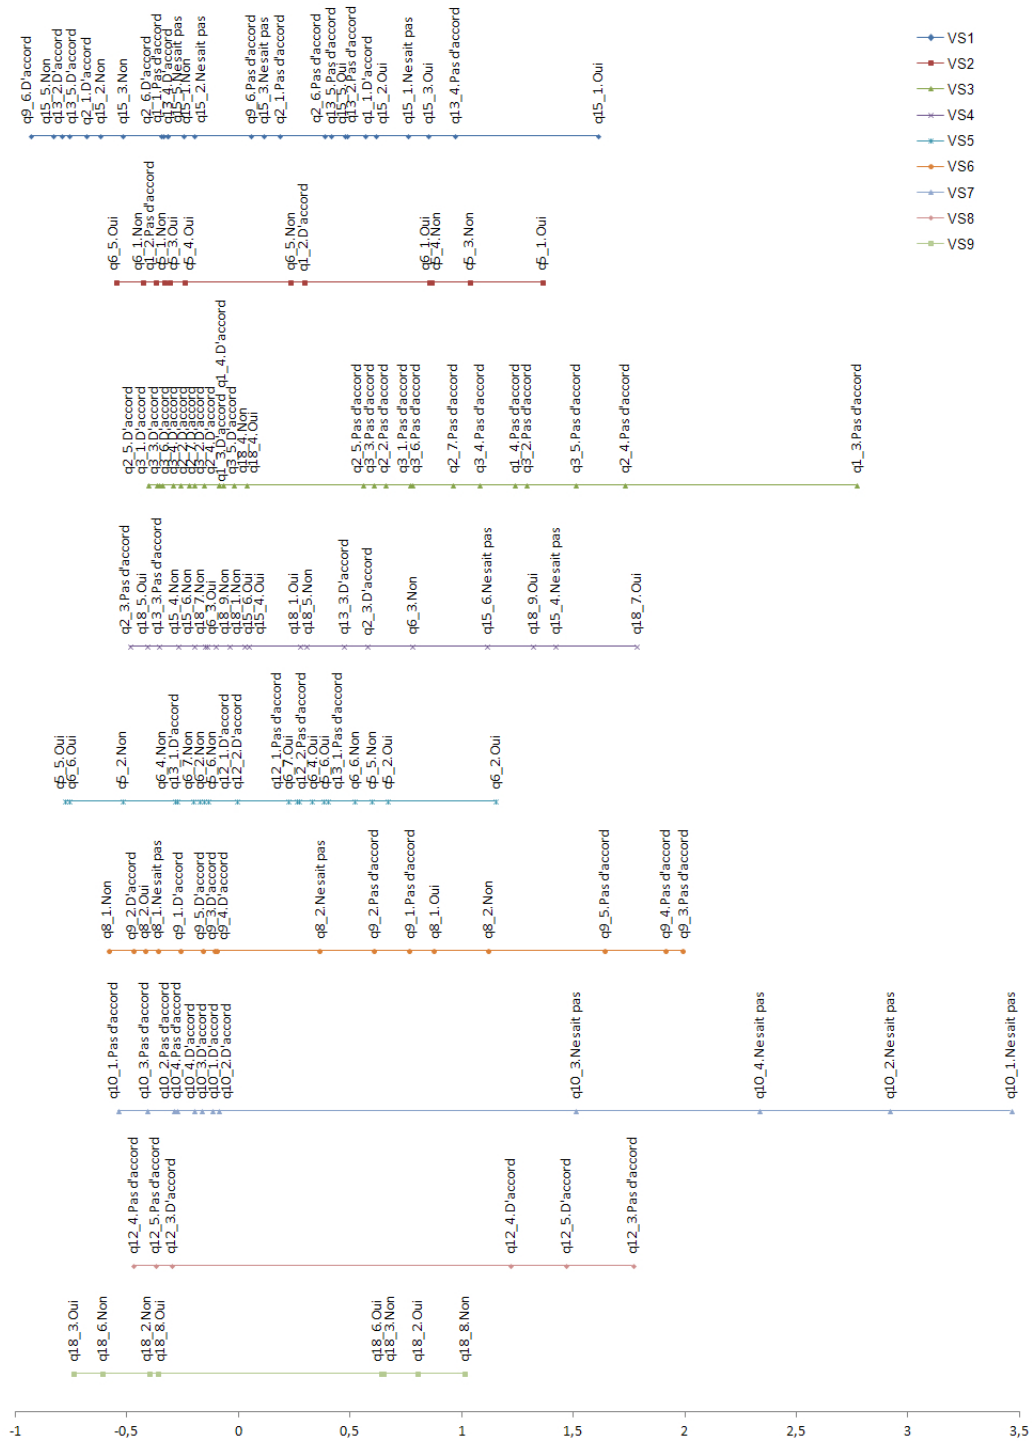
q9_6.D'accord
q15_5.Non
q13_2.D'accord
q13_5.D'accord
q2_1.D'accord
q15_2.Non
q15_3.Non
q2_6.D'accord
q1_1.Pas d'accord
q13_3.D'accord
q13_4.Ne sait pas
q15_1.Non
q15_2.Ne sait pas
q9_6.Pas d'accord
q15_3.Ne sait pas
q2_1.Pas d'accord
q2_6.Pas d'accord
q13_5.Pas d'accord
q15_5.Oui
q13_2.Pas d'accord
q1_1.D'accord
q15_2.Oui
q15_1.Ne sait pas
q15_3.Oui
q13_4.Pas d'accord
q15_1.Oui

q6_5.Oui
q6_1.Non
q1_2.Pas d'accord
q5_1.Non
q5_3.Oui
q5_4.Oui
q6_5.Non
q1_2.D'accord
q6_1.Oui
q5_4.Non
q5_3.Non
q5_1.Oui

q2_5.D'accord
q3_1.D'accord
q3_3.D'accord
q3_6.D'accord
q3_4.D'accord
q2_2.D'accord
q2_7.D'accord
q2_4.D'accord
q1_3.D'accord
q3_5.D'accord
q1_4.D'accord
q18_4.Non
q18_4.Oui
q2_5.Pas d'accord
q3_3.Pas d'accord
q2_2.Pas d'accord
q3_1.Pas d'accord
q3_6.Pas d'accord
q2_7.Pas d'accord
q3_4.Pas d'accord
q1_4.Pas d'accord
q3_2.Pas d'accord
q3_5.Pas d'accord
q2_4.Pas d'accord
q1_3.Pas d'accord

q2_3.Pas d'accord
q18_5.Oui
q13_3.Pas d'accord
q15_4.Non
q15_6.Non
q18_7.Non
q6_3.Oui
q18_9.Non
q18_1.Non
q15_6.Oui
q15_4.Oui
q18_1.Oui
q18_5.Non
q13_3.D'accord
q2_3.D'accord
q6_3.Non
q15_6.Ne sait pas
q18_9.Oui
q15_4.Ne sait pas
q18_7.Oui

q5_5.Oui
q6_6.Oui
q5_2.Non
q6_4.Non
q13_1.D'accord
q6_7.Non
q6_2.Non
q12_1.D'accord
q12_2.D'accord
q12_1.Pas d'accord
q6_7.Oui
q12_2.Pas d'accord
q6_4.Oui
q5_6.Oui
q13_1.Pas d'accord
q6_6.Non
q5_5.Non
q5_2.Oui
q6_2.Oui

q8_1.Non
q9_2.D'accord
q8_2.Oui
q8_1.Ne sait pas
q9_1.D'accord
q9_5.D'accord
q9_3.D'accord
q9_4.D'accord
q8_2.Ne sait pas
q9_2.Pas d'accord
q9_1.Pas d'accord
q8_1.Oui
q8_2.Non
q9_5.Pas d'accord
q9_4.Pas d'accord
q9_3.Pas d'accord

q10_1.Pas d'accord
q10_3.Pas d'accord
q10_2.Pas d'accord
q10_4.Pas d'accord
q10_4.D'accord
q10_3.D'accord
q10_1.D'accord
q10_2.D'accord
q10_3.Ne sait pas
q10_4.Ne sait pas
q10_2.Ne sait pas
q10_1.Ne sait pas

q12_4.Pas d'accord
q12_5.Pas d'accord
q12_3.D'accord
q12_4.D'accord
q12_5.D'accord
q12_3.Pas d'accord

q18_3.Oui
q18_6.Non
q18_2.Non
q18_8.Oui
q18_6.Oui
q18_3.Non
q18_2.Oui
q18_8.Non

VS1
VS2
VS3
VS4
VS5
VS6
VS7
VS8
VS9

-1
-0,5
0
0,5
1
1,5
2
2,5
3
3,5